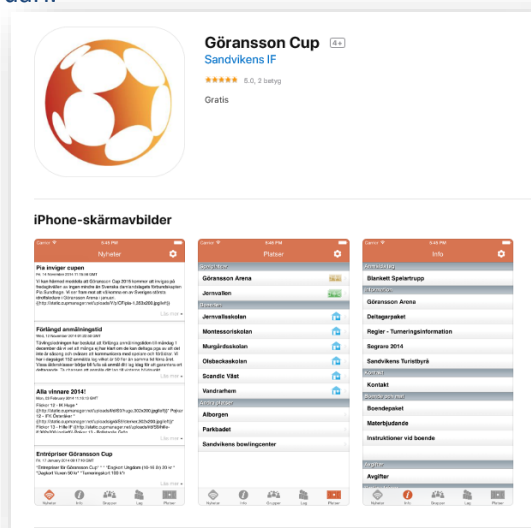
Göransson Cup 4+

Sandvikens IF

★★★★★ 5,0, 2 betyg

Gratis

iPhone-skärmavbilder

Nyheter

Pia inviger cupen

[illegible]

Läs mer

Förlängd anmälningstid

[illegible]

Läs mer

Alla vinnare 2014!

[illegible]

Läs mer

Entrépriser Göransson Cup

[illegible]

Nyheter Info Grupper Lag Media

Platser

Göransson Arena

Jernvallen

Jernvallsskolan

Montessoriskolan

Murgårdsskolan

Olsbacksskolan

Scandic Väst

Vandrarhem

Alborgen

Parkbadet

Sandvikens bowlingcenter

Nyheter Info Grupper Lag Media

Info

Blankett Spelartrupp

Göransson Arena

Deltagarpaket

Regler - Turneringsinformation

Segrare 2014

Sandvikens Turistbyrå

Kontakt

Boendepaket

Materbjudande

Instruktioner vid boende

Avgifter

Nyheter Info Grupper Lag Media